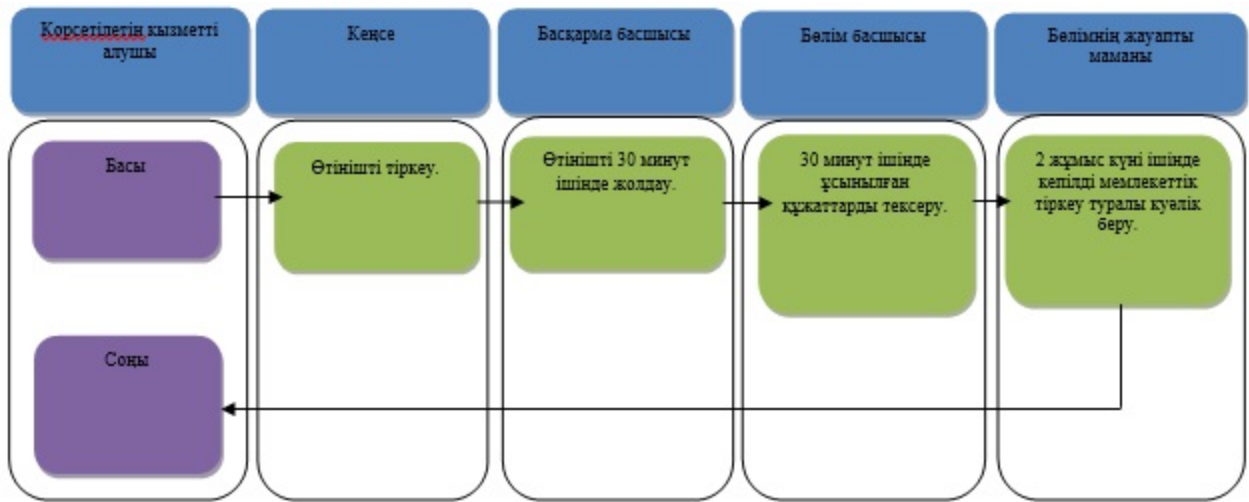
Көрсетілетін қызметті алушы

Кеңсе

Басқарма басшысы

Бөлім басшысы

Бөлімнің жауапты маманы

Басы

Өтінішті тіркеу.

Өтінішті 30 минут ішінде жолдау.

30 минут ішінде ұсынылған құжаттарды тексеру.

2 жұмыс күні ішінде кепілді мемлекеттік тіркеу туралы куәлік беру.

Соңы